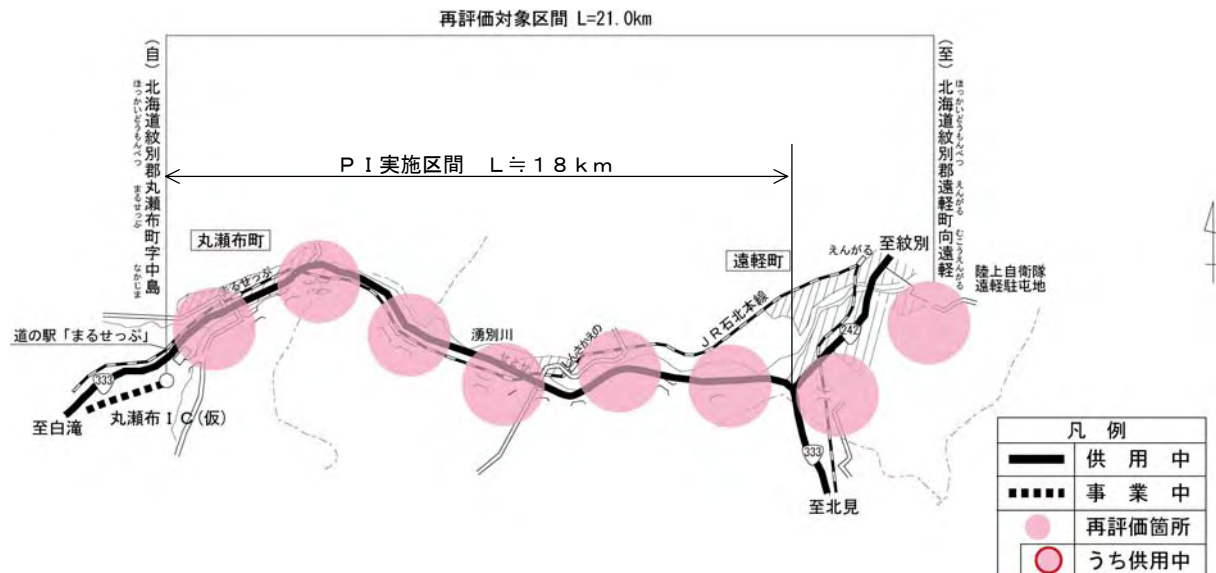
再評価対象区間 L=21.0km

(自) 北海道紋別郡丸瀬布町字中島
ほっかいどうもんべつ まるせっぷ なかじま

(至) 北海道紋別郡遠軽町向遠軽
ほっかいどうもんべつ えんがる むこうえんがる

ＰＩ実施区間　Ｌ≒１８ｋｍ

丸瀬布町

遠軽町

えんがる

至紋別

陸上自衛隊遠軽駐屯地

まるせっぷ

道の駅「まるせっぷ」

湧別川

JR石北本線

333

242

至白滝

丸瀬布ＩＣ(仮)

333

至北見

| 凡　例 | |
|---|---|
| | 供　用　中 |
| | 事　業　中 |
| | 再評価箇所 |
| | うち供用中 |